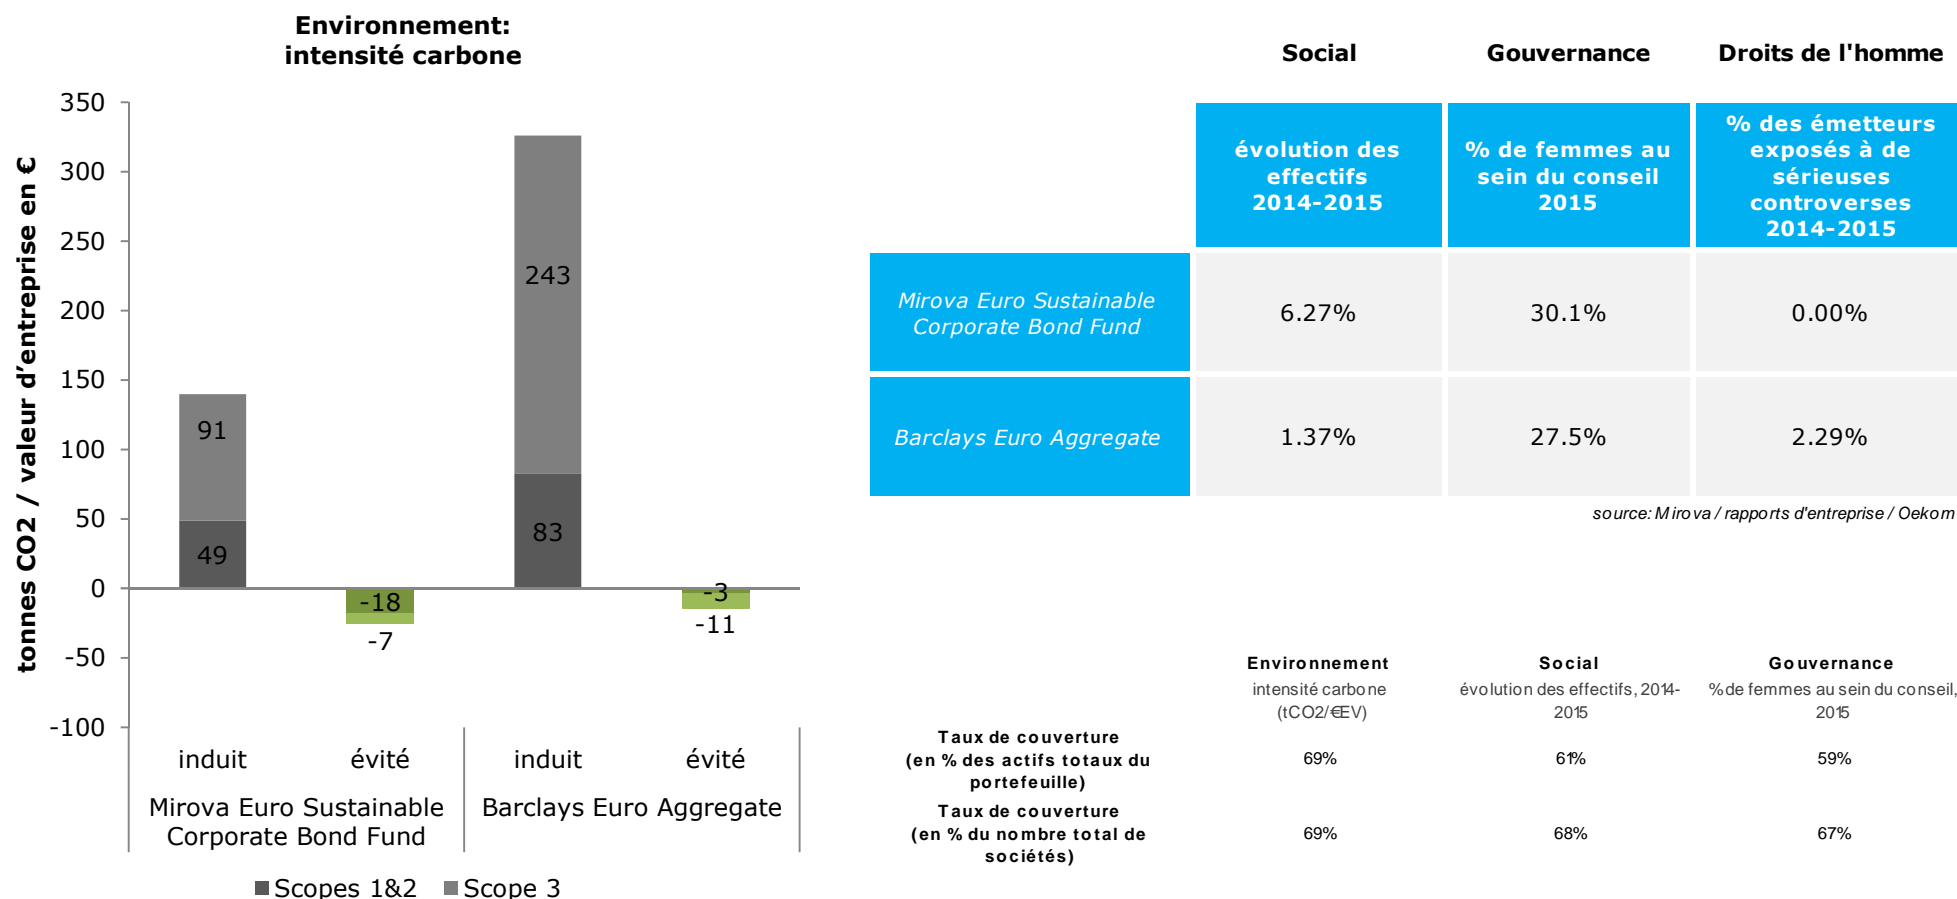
Environnement:
intensité carbone

tonnes CO2 / valeur d'entreprise en €

350
300
250
200
150
100
50
0
-50
-100

91
49
-18
-7
243
83
-3
-11

induit
évité
induit
évité
Mirova Euro Sustainable Corporate Bond Fund
Barclays Euro Aggregate

Scopes 1&2 Scope 3

| | Social | Gouvernance | Droits de l'homme |
|---|---|---|---|
| | évolution des effectifs 2014-2015 | % de femmes au sein du conseil 2015 | % des émetteurs exposés à de sérieuses controverses 2014-2015 |
| Mirova Euro Sustainable Corporate Bond Fund | 6.27% | 30.1% | 0.00% |
| Barclays Euro Aggregate | 1.37% | 27.5% | 2.29% |

source: Mirova / rapports d'entreprise / Oekom

| | Environnement intensité carbone (tCO2/€EV) | Social évolution des effectifs, 2014-2015 | Gouvernance % de femmes au sein du conseil, 2015 |
|---|---|---|---|
| Taux de couverture (en % des actifs totaux du portefeuille) | 69% | 61% | 59% |
| Taux de couverture (en % du nombre total de sociétés) | 69% | 68% | 67% |